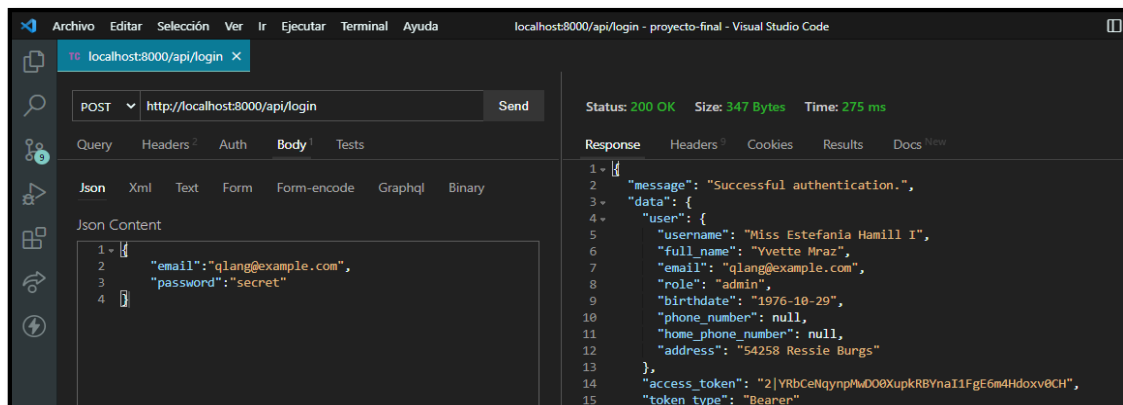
Archivo Editar Selección Ver Ir Ejecutar Terminal Ayuda localhost:8000/api/login - proyecto-final - Visual Studio Code

TC localhost:8000/api/login ×

POST http://localhost:8000/api/login Send

Query Headers 2 Auth Body 1 Tests

Json Xml Text Form Form-encode Graphql Binary

Json Content

1 {
2 "email":"qlang@example.com",
3 "password":"secret"
4 }

Status: 200 OK Size: 347 Bytes Time: 275 ms

Response Headers 9 Cookies Results Docs New

1 {
2 "message": "Successful authentication.",
3 "data": {
4 "user": {
5 "username": "Miss Estefania Hamill I",
6 "full_name": "Yvette Mraz",
7 "email": "qlang@example.com",
8 "role": "admin",
9 "birthdate": "1976-10-29",
10 "phone_number": null,
11 "home_phone_number": null,
12 "address": "54258 Ressie Burgs"
13 },
14 "access_token": "2|YRbCeNqynpMwDO0XupkRBYnaI1FgE6m4Hdoxv0CH",
15 "token_type": "Bearer"